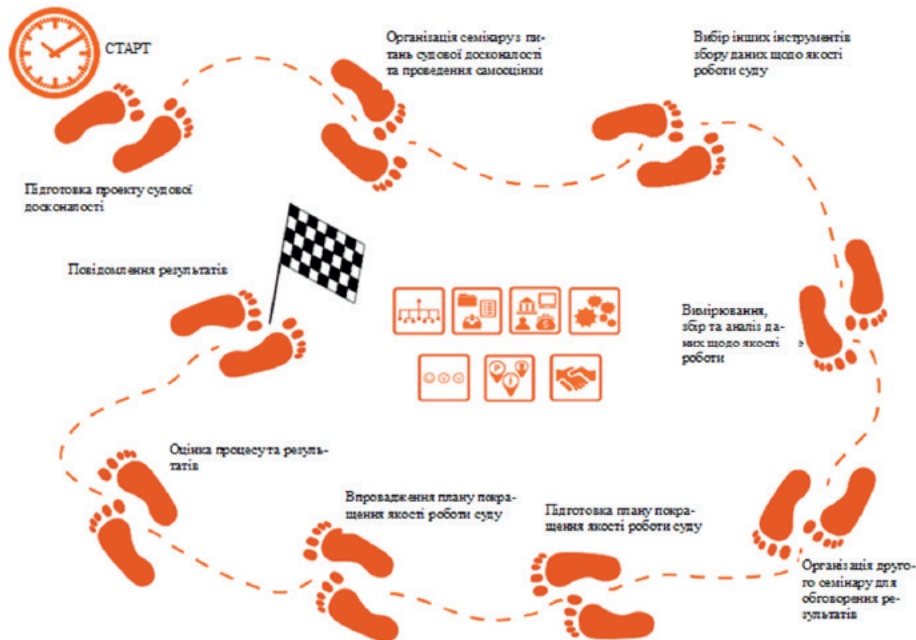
СТАРТ

Організація семінару з питань судової досконалості та проведення самооцінки

Вибір інших інструментів збору даних щодо якості роботи суду

Підготовка проекту судової досконалості

Повідомлення результатів

Вимірювання, збір та аналіз даних щодо якості роботи

Оцінка процесу та результатів

Впровадження плану покращення якості роботи суду

Підготовка плану покращення якості роботи суду

Організація другого семінару для обговорення результатів